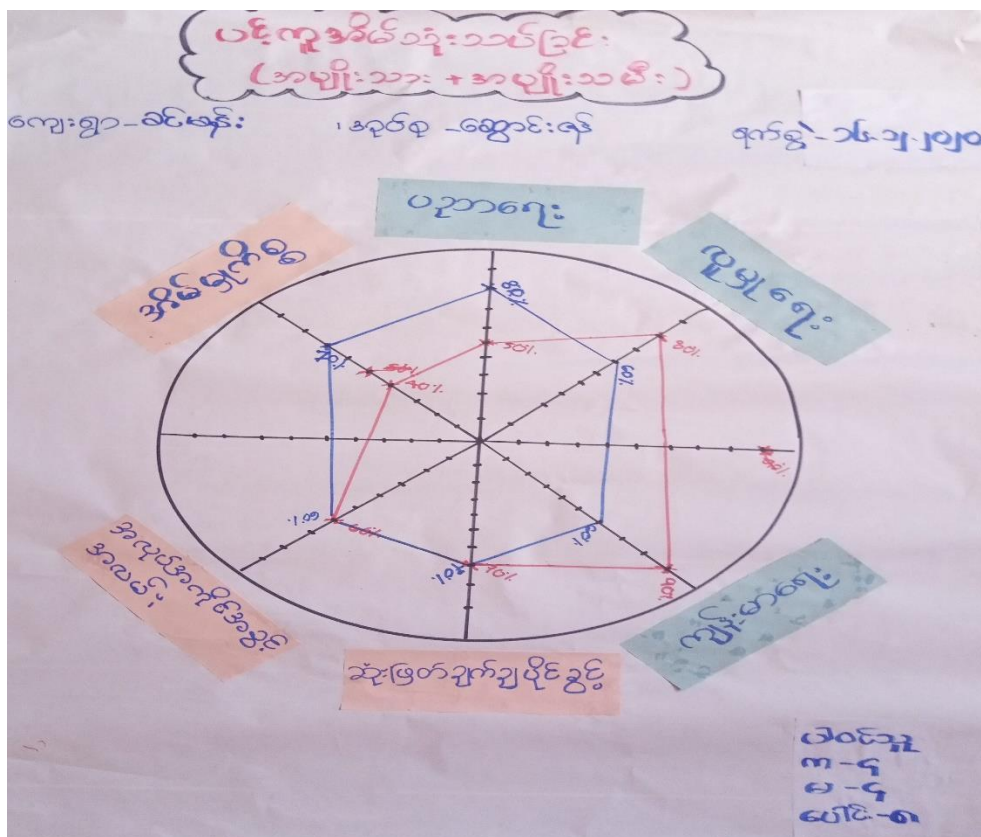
ပင်းကူအခြေခံသုံးသပ်ခြင်း
(အမျိုးသား + အမျိုးသမီး)

ကျေးရွာ - ခင်မုန်း

အုပ်စု - ချောင်းရှ

ရက်စွဲ - ၁၄.၅.၂၀၂၀

ပညာရေး

လူမှုရေး

ကျန်းမာရေး

ဆုံးဖြတ်ချက်ချပိုင်ခွင့်

အလုပ်အကိုင်အခွင့်အလမ်း

အခြေခံလိုအပ်ချက်

၈၀%

၅၀%

၈၀%

၇၀%

၆၀%

၄၀%

၆၀%

၄၀%

၉၀%

၆၀%

၆၀%

၇၀%

၆၀%

၆၀%

၆၀%

ပါဝင်သူ
ကျ - ၄
မ - ၄
ပေါင်း - ၈